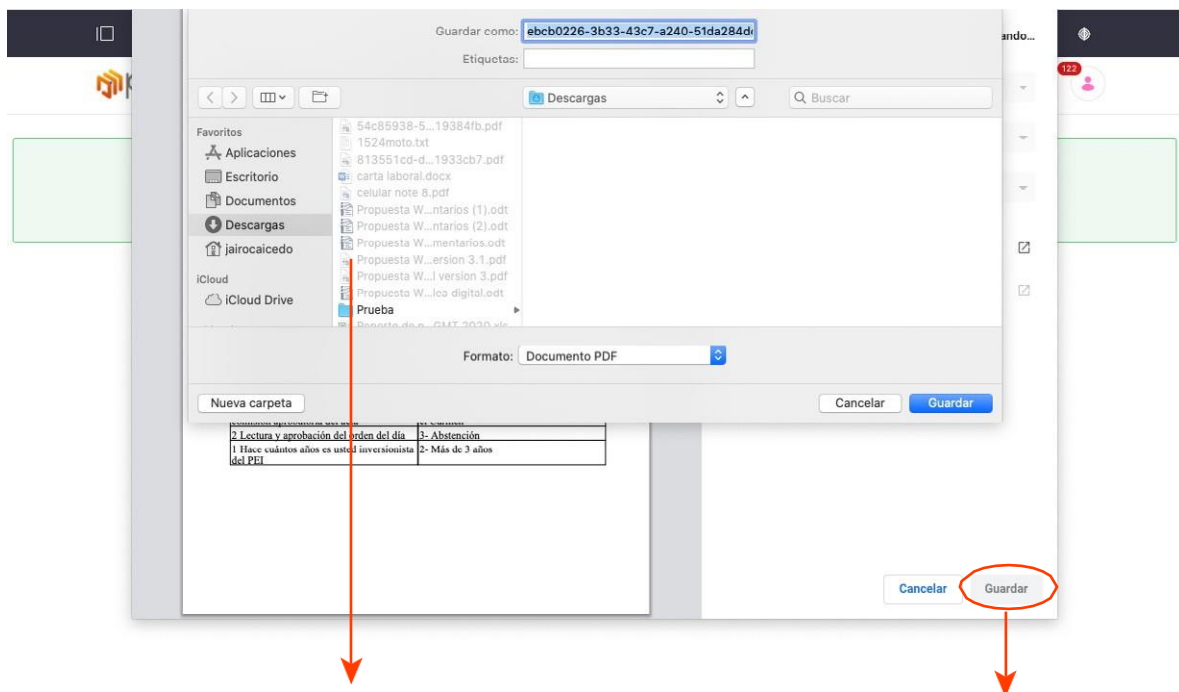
Guardar como: ebcb0226-3b33-43c7-a240-51da284d
Etiquetas:

Descargas
Buscar

Favoritos
Aplicaciones
Escritorio
Documentos
Descargas
jairocaicedo
iCloud
iCloud Drive

54c85938-5...19384fb.pdf
1524moto.txt
813551cd-d...1933cb7.pdf
carta laboral.docx
celular note 8.pdf
Propuesta W...ntarios (1).odt
Propuesta W...ntarios (2).odt
Propuesta W...mentarios.odt
Propuesta W...ersion 3.1.pdf
Propuesta W...l version 3.pdf
Propuesta W...ica digital.odt
Prueba
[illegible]

Formato: Documento PDF

Nueva carpeta
Cancelar
Guardar

ando...
122

| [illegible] | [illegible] |
|---|---|
| 2 Lectura y aprobación del orden del día | 3- Abstención |
| 1 Hace cuántos años es usted inversionista del PEI | 2- Más de 3 años |

Cancelar
Guardar